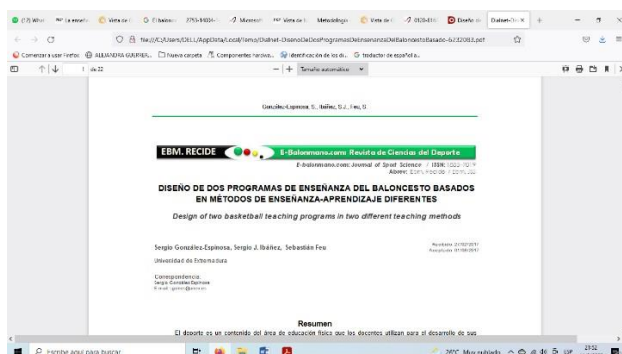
(17) Wha | La escuela | Vista de | El balonc | 3793-9404 | Microsoft | Vista de | Metodología | Vista de | 0028-810 | Diseño de | Dialnet-Di × | +

file:///C:/Users/DELL/AppData/Local/Temp/Dialnet-DisenoDeDosProgramasDeEnsenanzaDelBaloncestoBasado-6232083.pdf

Comenzar a usar Firefox | ALEJANDRA GUERRER... | Nueva carpeta | Componentes hardwa... | Identificación de los di... | traductor de español a...

1 de 22 | Tamaño automático

González-Espinosa, S., Ibáñez, S.J., Feu, S.

EBM. RECIDE

E-Balonmano.com: Revista de Ciencias del Deporte

E-balonmano.com: Journal of Sport Science / ISSN: 1885-7019
Abrev: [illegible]

DISEÑO DE DOS PROGRAMAS DE ENSEÑANZA DEL BALONCESTO BASADOS EN MÉTODOS DE ENSEÑANZA-APRENDIZAJE DIFERENTES

Design of two basketball teaching programs in two different teaching methods

Sergio González-Espinosa, Sergio J. Ibáñez, Sebastián Feu

Recibido: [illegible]
Aceptado: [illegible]

Universidad de Extremadura

Correspondencia:
Sergio González Espinosa
Email: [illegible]

Resumen

El deporte es un contenido del área de educación física que los docentes utilizan para el desarrollo de sus

Escribe aquí para buscar

26°C Muy nublado ESP 23:52